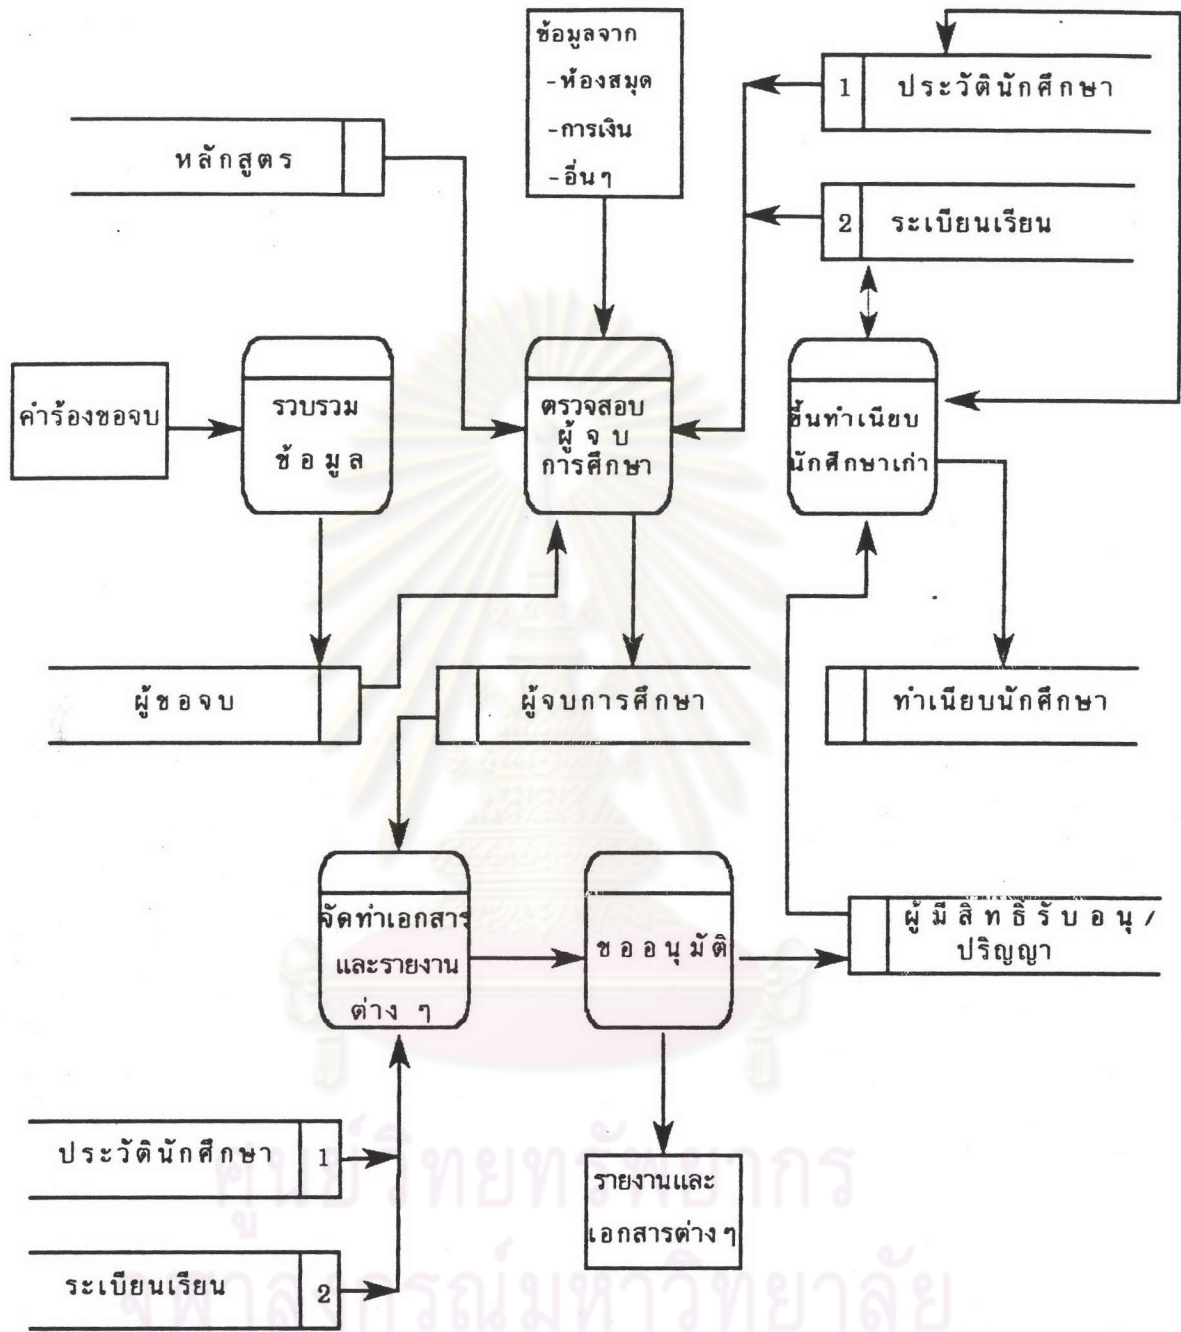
ข้อมูลจาก
-ห้องสมุด
-การเงิน
-อื่นๆ

1 ประวัตินักศึกษา

หลักสูตร

2 ระเบียนเรียน

คำร้องขอจบ

รวบรวม ข้อมูล

ตรวจสอบ ผู้จบ การศึกษา

ขึ้นทำเนียบ นักศึกษาเก่า

ผู้ขอจบ

ผู้จบการศึกษา

ทำเนียบนักศึกษา

จัดทำเอกสาร และรายงาน ต่าง ๆ

ขออนุมัติ

ผู้มีสิทธิรับอนุ/ ปริญญา

ประวัตินักศึกษา 1

รายงานและ เอกสารต่างๆ

ระเบียนเรียน 2

ศูนย์วิทยทรัพยากร จุฬาลงกรณ์มหาวิทยาลัย